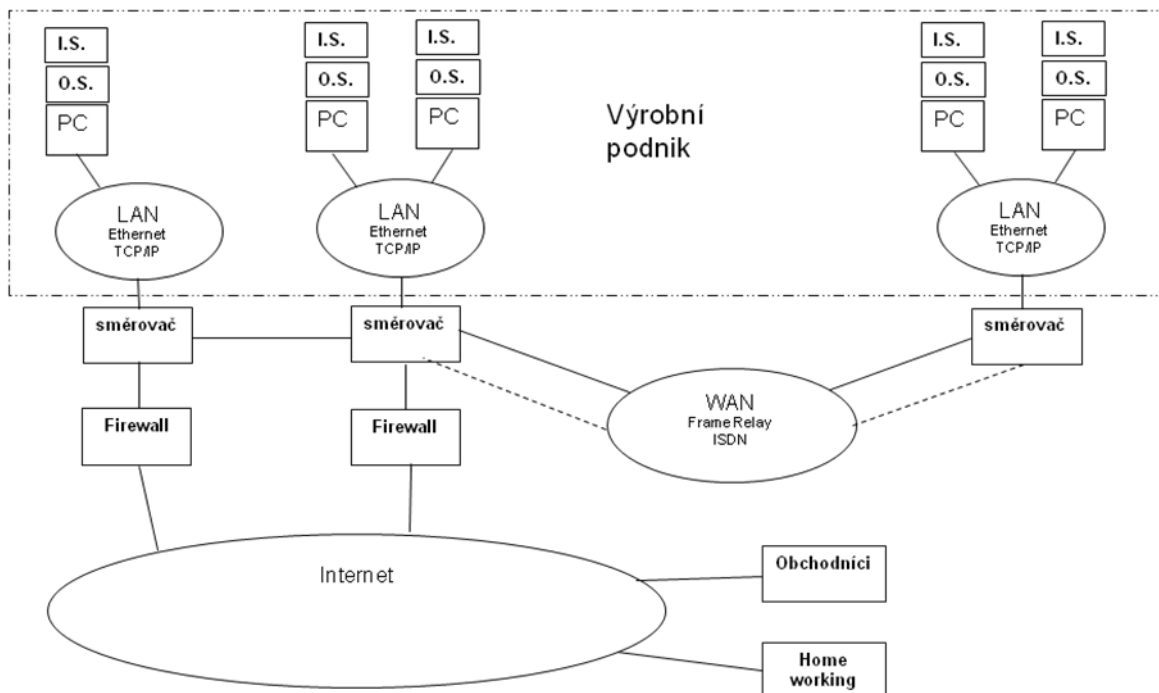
I.S.
O.S.
PC

I.S.
O.S.
PC

I.S.
O.S.
PC

Výrobní podnik

I.S.
O.S.
PC

I.S.
O.S.
PC

LAN
Ethernet
TCP/IP

LAN
Ethernet
TCP/IP

LAN
Ethernet
TCP/IP

směrovač

směrovač

směrovač

WAN
Frame Relay
ISDN

Firewall

Firewall

Internet

Obchodníci

Home working